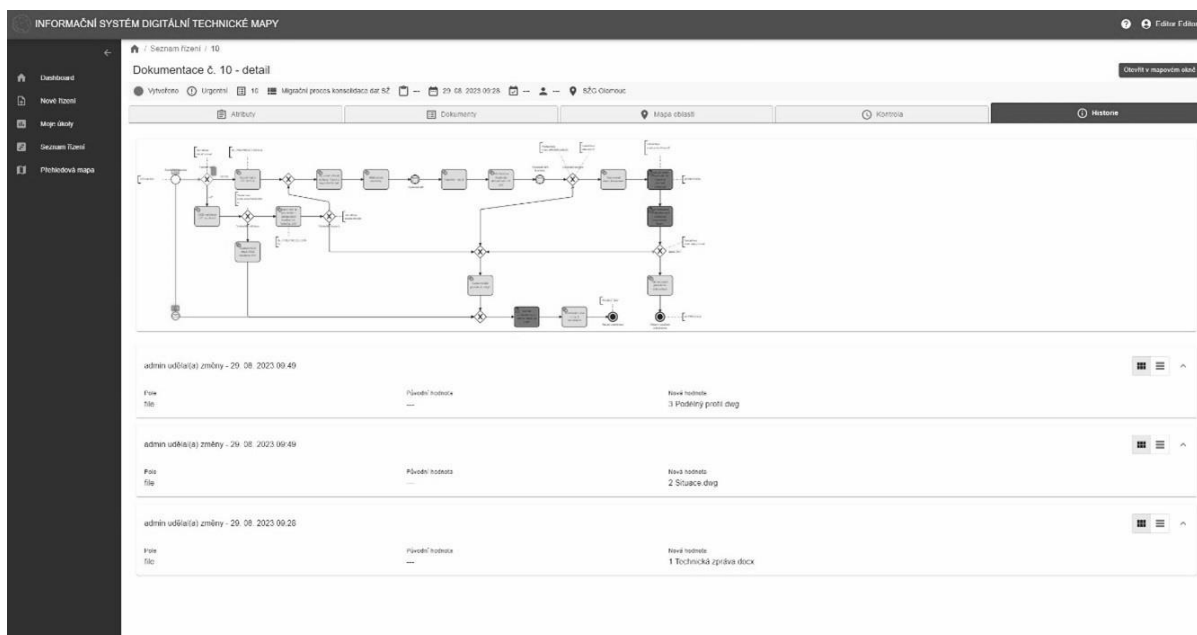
INFORMAČNÍ SYSTÉM DIGITÁLNÍ TECHNICKÉ MAPY

Editor Editor

Dashboard
Nové řízení
Moje úkoly
Seznam řízení
Přehledová mapa

/ Seznam řízení / 10

Dokumentace č. 10 - detail

Otevřít v mapovém okně

Vytvořeno Urgentní 10 Migrační proces konsolidace dat SŽ — 29. 08. 2023 09:28 — — SŽG Olomouc

Atributy
Dokumenty
Mapa oblasti
Kontrola
Historie

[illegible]

admin udělal(a) změny - 29. 08. 2023 09:49

| Pole | Původní hodnota | Nová hodnota |
|---|---|---|
| file | — | 3 Podélný profil.dwg |

admin udělal(a) změny - 29. 08. 2023 09:49

| Pole | Původní hodnota | Nová hodnota |
|---|---|---|
| file | — | 2 Situace.dwg |

admin udělal(a) změny - 29. 08. 2023 09:28

| Pole | Původní hodnota | Nová hodnota |
|---|---|---|
| file | — | 1 Technická zpráva.docx |